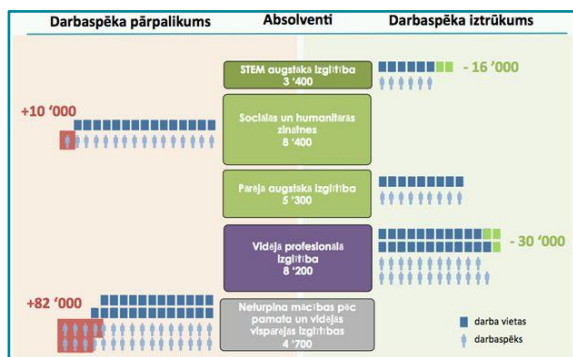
Darbaspēka pārpalikums

Absolventi

Darbaspēka iztrūkums

STEM augstākā izglītība
3 '400

- 16 '000

+10 '000

Sociālās un humanitārās zinātnes
8 '400

Pārējā augstākā izglītība
5 '300

Vidējā profesionālā izglītība
8 '200

- 30 '000

+82 '000

Neturpina mācības pēc pamata un vidējās vispārējās izglītības
4 '700

darba vietas

darbaspēks